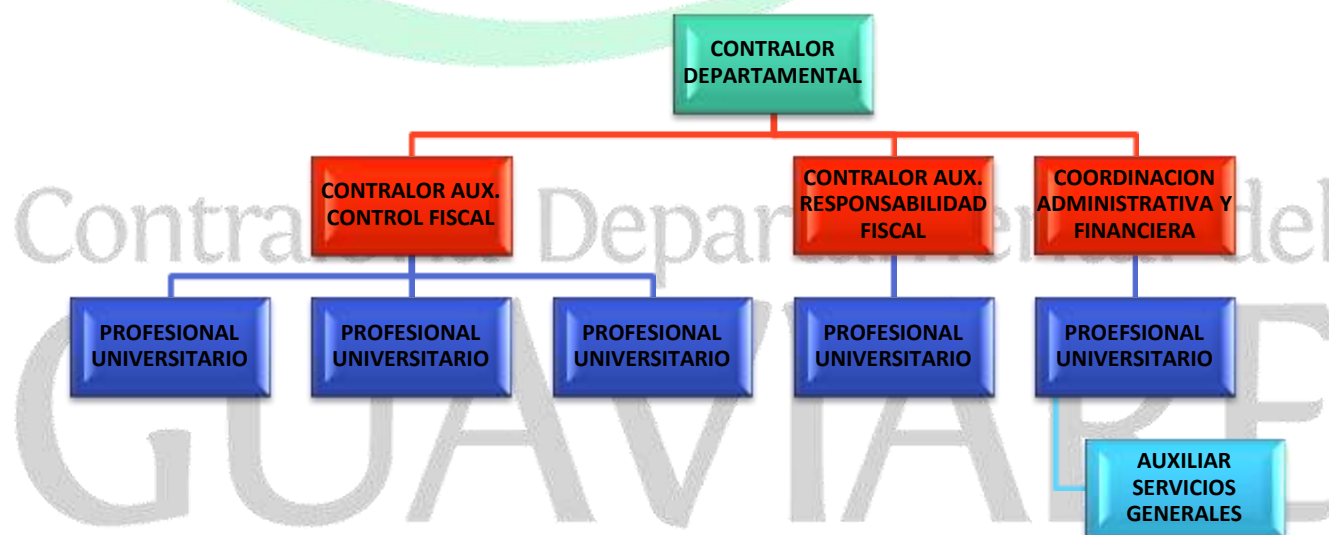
CONTRALOR DEPARTAMENTAL

CONTRALOR AUX. CONTROL FISCAL

CONTRALOR AUX. RESPONSABILIDAD FISCAL

COORDINACION ADMINISTRATIVA Y FINANCIERA

PROFESIONAL UNIVERSITARIO

PROFESIONAL UNIVERSITARIO

PROFESIONAL UNIVERSITARIO

PROFESIONAL UNIVERSITARIO

PROEFSIONAL UNIVERSITARIO

AUXILIAR SERVICIOS GENERALES

Contraloría Departamental del

GUAVIARE